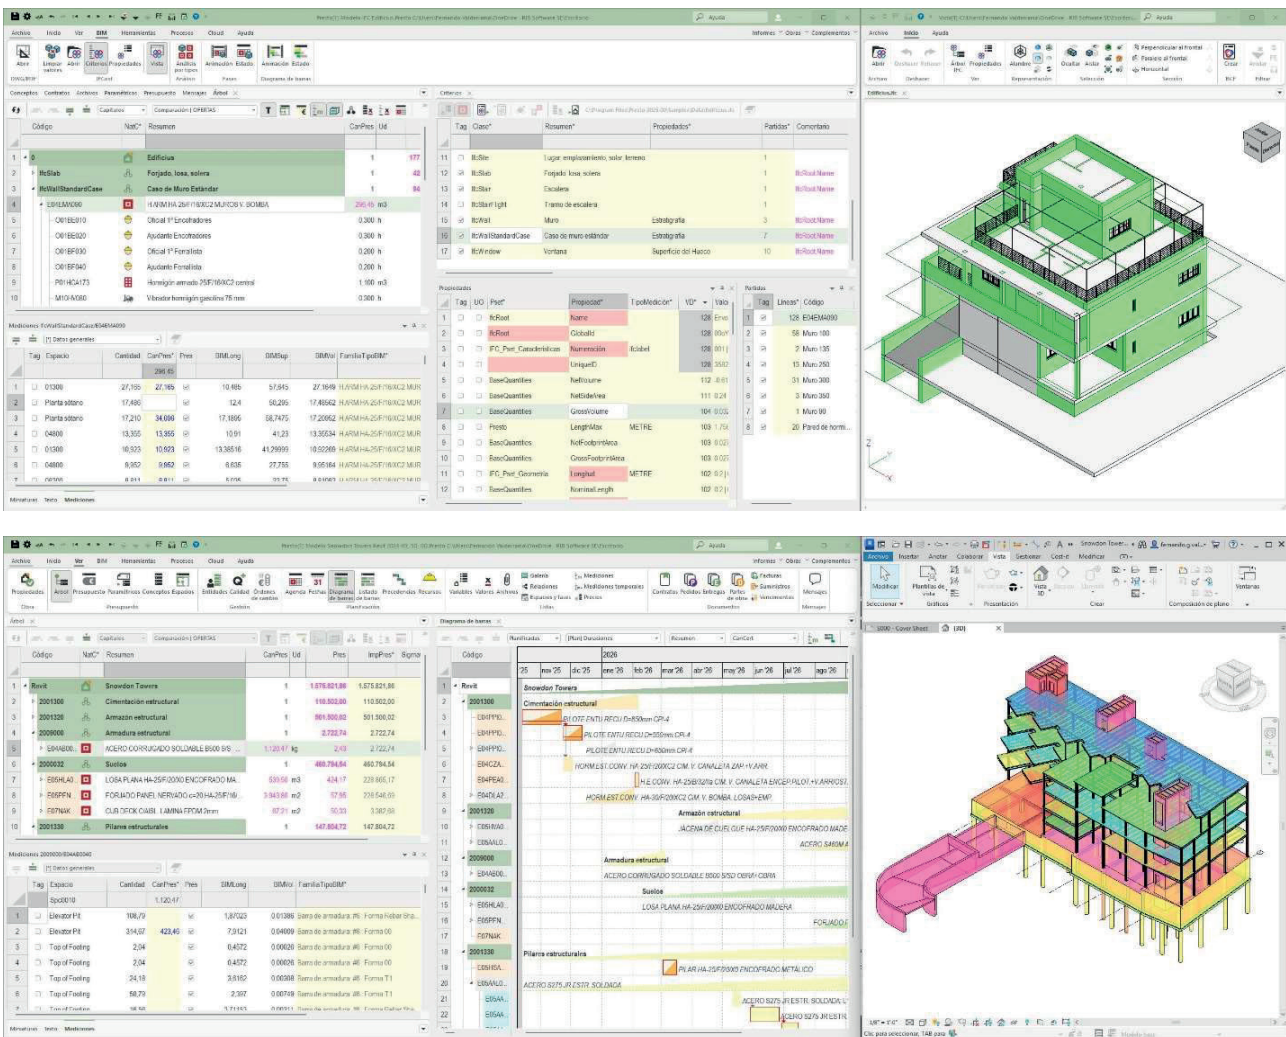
Archivo Inicio Ver BIM Herramientas Procesos Cloud Ayuda

Código | NatC | Resumen | CanPres | Ud
0 | | Edificios | 1 | 177
IfcSlab | | Forjado, losa, solera | 1 | 42
IfcWallStandardCase | | Caso de Muro Estándar | 1 | 84
E04EM090 | | H.ARM.HA-25/F/16/XC2 MUROS V. BOMBA | 298,45 | m3
O01BE010 | | Oficial 1ª Encofradores | 0,300 | h
O01BE020 | | Ayudante Encofradores | 0,300 | h
O01BF030 | | Oficial 1ª Ferralista | 0,200 | h
O01BF040 | | Ayudante Ferralista | 0,200 | h
P01HC4173 | | Hormigón armado 25/F/16/XC2 central | 1,100 | m3
M10HV080 | | Vibrador hormigón gasolina 75 mm | 0,300 | h

Mediciones IfcWallStandardCase/E04EM090

Tag | Espacio | Cantidad | CanPres | Pres | BIMLong | BIMSup | BIMVol | FamiliaTipoBIM
01300 | 27,165 | 27,165 | 10,865 | 57,645 | 27,1649 | H.ARM.HA-25/F/16/XC2 MUR
Planta sótano | 17,486 | 12,4 | 50,295 | 17,48562 | H.ARM.HA-25/F/16/XC2 MUR
Planta sótano | 17,210 | 34,690 | 17,1895 | 58,7475 | 17,20952 | H.ARM.HA-25/F/16/XC2 MUR
04800 | 13,355 | 13,355 | 10,91 | 41,23 | 13,35534 | H.ARM.HA-25/F/16/XC2 MUR
01300 | 10,923 | 10,923 | 13,38516 | 41,29999 | 10,92289 | H.ARM.HA-25/F/16/XC2 MUR
04800 | 9,952 | 9,952 | 8,835 | 27,755 | 9,95184 | H.ARM.HA-25/F/16/XC2 MUR

Tag | Clase | Resumen | Propiedades | Partidas | Comentario
IfcSite | Lugar, emplazamiento, solar, terreno | | 1 |
IfcSlab | Forjado, losa, solera | | 1 | IfcRoot.Name
IfcStair | Escalera | | 1 |
IfcStairFlight | Tramo de escalera | | 1 |
IfcWall | Muro | Estratigrafía | 3 | IfcRoot.Name
IfcWallStandardCase | Caso de muro estándar | Estratigrafía | 7 | IfcRoot.Name
IfcWindow | Ventana | Superficie del Hueco | 10 | IfcRoot.Name

Propiedades
IfcRoot | Name
IfcRoot | GlobalId
IFC_Pset_Características | Numeración | IfcLabel
UniqueID
BaseQuantities | NetVolume
BaseQuantities | NetSideArea
BaseQuantities | GrossVolume
Presto | LengthMax | METRE
BaseQuantities | NetFootprintArea
BaseQuantities | GrossFootprintArea
IFC_Pset_Geometría | Longitud | METRE
BaseQuantities | NominalLength

Partidas
128 E04EM090
58 Muro 100
2 Muro 135
15 Muro 250
31 Muro 300
3 Muro 350
1 Muro 90
20 Pared de hormi...

Código | NatC | Resumen | CanPres | Ud | Pres | ImpPres
Revit | | Snowdon Towers | 1 | | 1.575.821,86 | 1.575.821,86
2001300 | | Cimentación estructural | 1 | | 110.502,00 | 110.502,00
2001320 | | Armazón estructural | 1 | | 501.500,02 | 501.500,02
2009000 | | Armadura estructural | 1 | | 2.722,74 | 2.722,74
E04AB0... | | ACERO CORRUGADO SOLDABLE B500 S/S | 1.120,47 | kg | 2,43 | 2.722,74
2000032 | | Suelos | 1 | | 460.794,54 | 460.794,54
E05HLA0 | | LOSA PLANA HA-25/P/20/X0 ENCOFRADO MA | 539,58 | m3 | 434,17 | 229.465,17
E05PFN | | FORJADO PANEL NERVADO c=20 HA-25/F/16 | 3.943,68 | m2 | 57,95 | 228.546,99
E07NAK | | CUB DECK CIABL LAMINA EPDM 2mm | 67,21 | m2 | 50,33 | 3.382,69
2001330 | | Pilares estructurales | 1 | | 147.804,72 | 147.804,72

Mediciones 2009000/E04AB0040
Tag | Espacio | Cantidad | CanPres | Pres | BIMLong | BIMVol | FamiliaTipoBIM
Spd0010 | | 1.120,47
Elevator Pit | 106,79 | 1,8723 | 0,01386 | Barra de armadura #6 | Forma Rebar Ha...
Elevator Pit | 314,67 | 423,46 | 7,9121 | 0,04009 | Barra de armadura #6 | Forma 00
Top of Footing | 2,04 | 0,4572 | 0,00026 | Barra de armadura #8 | Forma 00
Top of Footing | 2,04 | 0,4572 | 0,00026 | Barra de armadura #8 | Forma 00
Top of Footing | 24,18 | 3,8182 | 0,00308 | Barra de armadura #8 | Forma T1
Top of Footing | 58,79 | 2,397 | 0,00749 | Barra de armadura #8 | Forma T1

Diagrama de barras
2026
nov '25 dic '25 ene '26 feb '26 mar '26 abr '26 may '26 jun '26 jul '26 ago '26
Snowdon Towers
Cimentación estructural
PILOTE ENTU.RECU.D=850mm CPI-4
PILOTE ENTU.RECU.D=350mm CPI-4
PILOTE ENTU.RECU.D=850mm CPI-4
HORM.EST.CONV. HA-25/F/20/XC2 CIM. V. CANALETA ZAP.+V.ARR.
H.E.CONV. HA-25/B/32/Ia CIM. V. CANALETA ENCEP.PILOT.+V.ARRIOST.
HORM.EST.CONV. HA-30/P/20/XC2 CIM. V. BOMBA LOSAS+EMP.
Armazón estructural
JÁCENA DE CUELGUE HA-25/F/20/X0 ENCOFRADO MADE
ACERO S460M.
Armadura estructural
ACERO CORRUGADO SOLDABLE B500 S/SD OBRA+OBRA
Suelos
LOSA PLANA HA-25/F/20/X0 ENCOFRADO MADERA
FORJADO P
Pilares estructurales
PILAR HA-25/F/20/X0 ENCOFRADO METÁLICO
ACERO S275 JR ESTR. SOLDADA
ACERO S275 JR ESTR. SOLDADA
ACERO S275 JR ESTR.

Archivo Inicio Insertar Anotar Colaborar Vista Gestionar Modificar
3000 - Cover Sheet | {3D}
Clic para seleccionar, TAB para